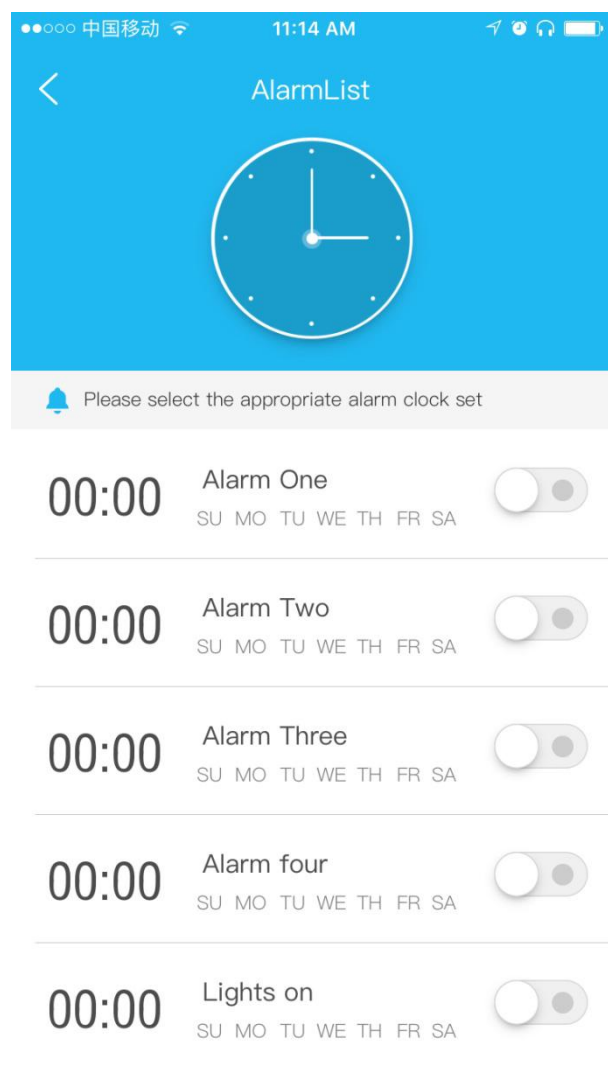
●●○○○ 中国移动 11:14 AM

AlarmList

Please select the appropriate alarm clock set

00:00 Alarm One
SU MO TU WE TH FR SA

00:00 Alarm Two
SU MO TU WE TH FR SA

00:00 Alarm Three
SU MO TU WE TH FR SA

00:00 Alarm four
SU MO TU WE TH FR SA

00:00 Lights on
SU MO TU WE TH FR SA